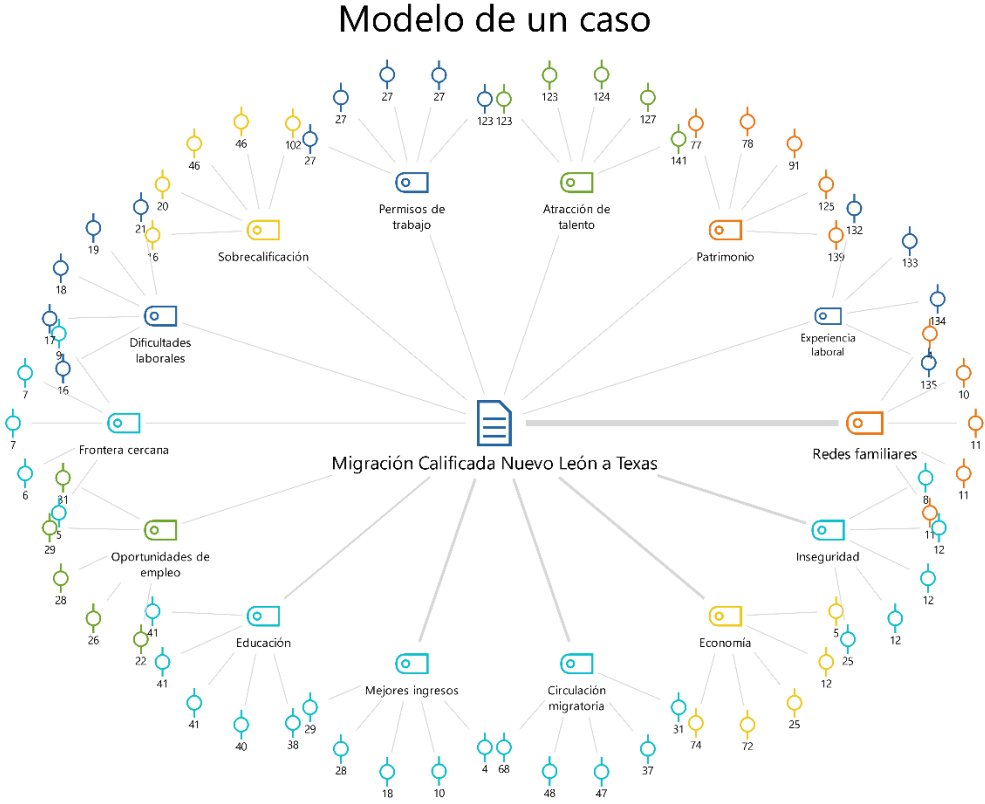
Modelo de un caso

27 27 27 123 123 123 124 127
46 46 102 27 141 77 78 91
20 125 132
21 16 139 133
19 Sobrecalificación Permisos de trabajo Atracción de talento Patrimonio
18 134
17 9 Dificultades laborales Experiencia laboral
16 135 10
7
7 Frontera cercana Migración Calificada Nuevo León a Texas Redes familiares 11
6 31 8 11
5 11 12
29 Oportunidades de empleo Inseguridad
28 12
26 41 5 12
22 Educación Economía 25
41 12
41 Mejores ingresos Circulación migratoria 25
40 38 29 31 74 72
28 18 10 4 68 48 47 37